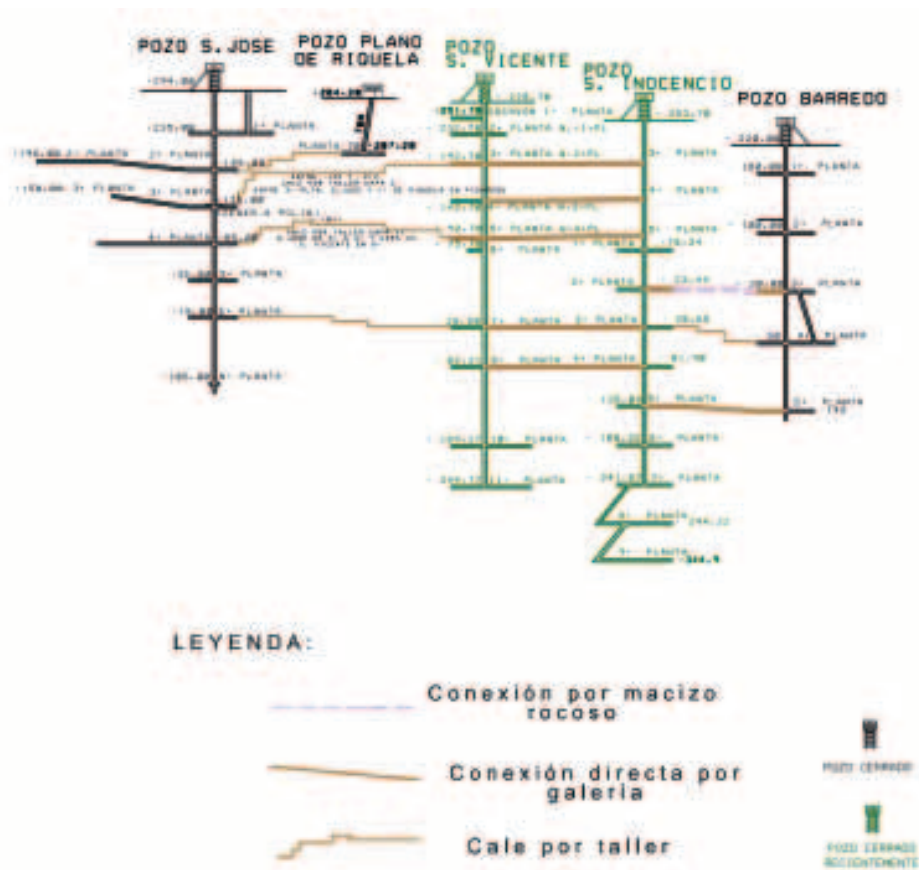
POZO S.JOSE

POZO PLANO DE RIQUELA

POZO S. VICENTE

POZO S. INOCENCIO

POZO BARREDO

-274.86

-235.86 1ª PLANTA

2ª PLANTA

3ª PLANTA

4ª PLANTA

-284.86

PLANTA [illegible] -287.26

-233.78

1ª PLANTA

2ª PLANTA

3ª PLANTA

4ª PLANTA

5ª PLANTA

6ª PLANTA

7ª PLANTA

8ª PLANTA

9ª PLANTA

10ª PLANTA

11ª PLANTA

-226.86

1ª PLANTA

2ª PLANTA

3ª PLANTA

4ª PLANTA

5ª PLANTA

-244.22

-310.9

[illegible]

LEYENDA:

Conexión por macizo rocoso

Conexión directa por galeria

Cale por taller

POZO CERRADO

POZO CERRADO RECIENTEMENTE